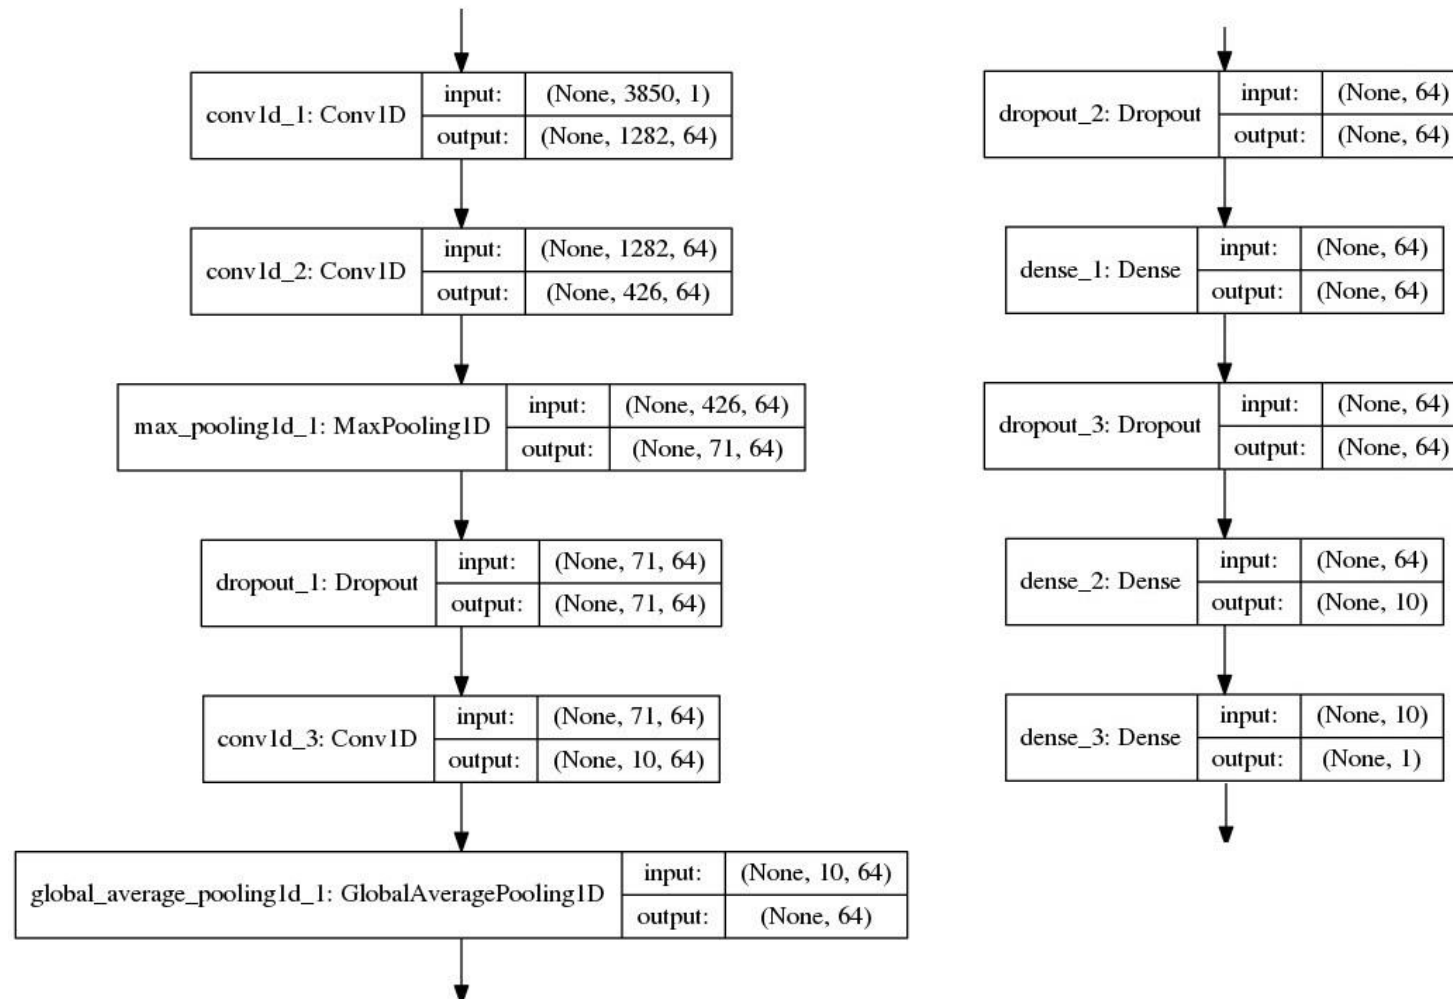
conv1d_1: Conv1D | input: | (None, 3850, 1)
output: | (None, 1282, 64)

conv1d_2: Conv1D | input: | (None, 1282, 64)
output: | (None, 426, 64)

max_pooling1d_1: MaxPooling1D | input: | (None, 426, 64)
output: | (None, 71, 64)

dropout_1: Dropout | input: | (None, 71, 64)
output: | (None, 71, 64)

conv1d_3: Conv1D | input: | (None, 71, 64)
output: | (None, 10, 64)

global_average_pooling1d_1: GlobalAveragePooling1D | input: | (None, 10, 64)
output: | (None, 64)

dropout_2: Dropout | input: | (None, 64)
output: | (None, 64)

dense_1: Dense | input: | (None, 64)
output: | (None, 64)

dropout_3: Dropout | input: | (None, 64)
output: | (None, 64)

dense_2: Dense | input: | (None, 64)
output: | (None, 10)

dense_3: Dense | input: | (None, 10)
output: | (None, 1)